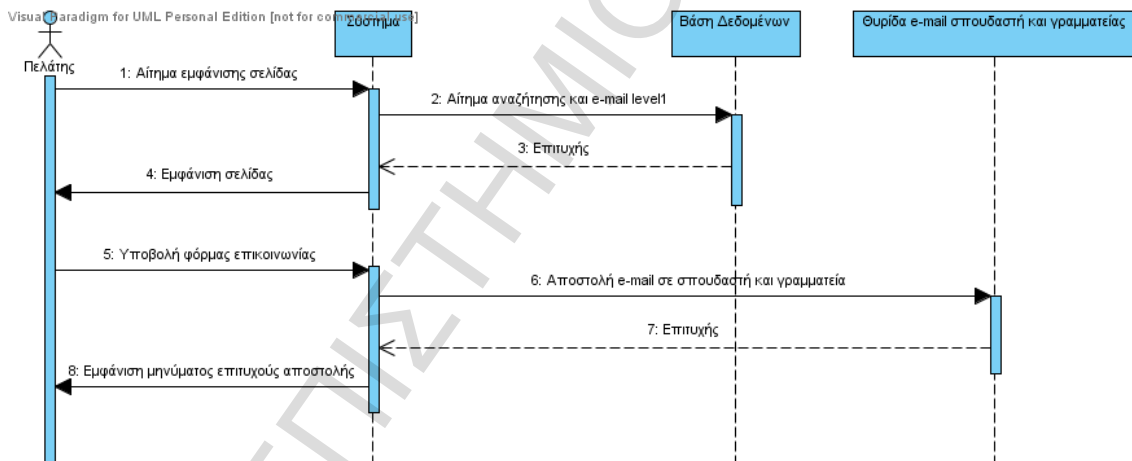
Visual Paradigm for UML Personal Edition [not for commercial use]

Πελάτης

Σύστημα

Βάση Δεδομένων

Θυρίδα e-mail σπουδαστή και γραμματείας

1: Αίτημα εμφάνισης σελίδας

2: Αίτημα αναζήτησης και e-mail level1

3: Επιτυχής

4: Εμφάνιση σελίδας

5: Υποβολή φόρμας επικοινωνίας

6: Αποστολή e-mail σε σπουδαστή και γραμματεία

7: Επιτυχής

8: Εμφάνιση μηνύματος επιτυχούς αποστολής